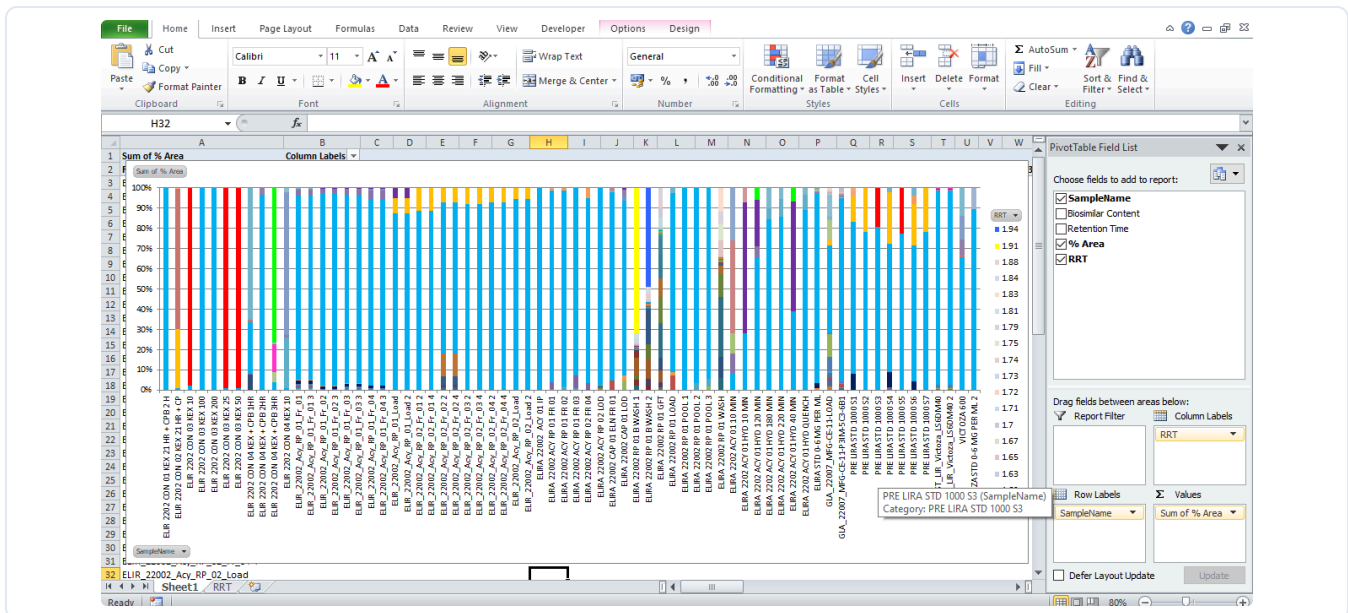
File | Home | Insert | Page Layout | Formulas | Data | Review | View | Developer | Options | Design

Paste | Cut | Copy | Format Painter | Clipboard
Calibri | 11 | Font
Wrap Text | Merge & Center | Alignment
General | $ | % | Number
Conditional Formatting | Format as Table | Cell Styles | Styles
Insert | Delete | Format | Cells
AutoSum | Fill | Clear | Sort & Filter | Find & Select | Editing

H32 | $f_x$

A | B | C | D | E | F | G | H | I | J | K | L | M | N | O | P | Q | R | S | T | U | V | W

1 Sum of % Area | Column Labels

Sum of % Area

100%
90%
80%
70%
60%
50%
40%
30%
20%
10%
0%

RRT
1.94
1.91
1.88
1.86
1.84
1.83
1.81
1.79
1.75
1.74
1.73
1.72
1.71
1.7
1.67
1.65
1.63

ELIR 2202 CON 01 KEX 21 HR + CPB 2 H
ELIR 2202 CON 02 KEX 21 HR + CP
ELIR 2202 CON 03 KEX 100
ELIR 2202 CON 03 KEX 10
ELIR 2202 CON 03 KEX 25
ELIR 2202 CON 03 KEX 50
ELIR 2202 CON 04 KEX + CPB 3HR
ELIR 2202 CON 04 KEX + CPB 2HR
ELIR 2202 CON 04 KEX + CPB 3HR
ELIR 2202 CON 04 KEX 10
ELIR_22002_Acy_RP_01_Fr_01
ELIR_22002_Acy_RP_01_Fr_013
ELIR_22002_Acy_RP_01_Fr_02
ELIR_22002_Acy_RP_01_Fr_023
ELIR_22002_Acy_RP_01_Fr_03
ELIR_22002_Acy_RP_01_Fr_033
ELIR_22002_Acy_RP_01_Fr_04
ELIR_22002_Acy_RP_01_Fr_043
ELIR_22002_Acy_RP_01_Load
ELIR_22002_Acy_RP_01_Load 2
ELIR_22002_Acy_RP_02_Fr_012
ELIR_22002_Acy_RP_02_Fr_014
ELIR_22002_Acy_RP_02_Fr_02
ELIR_22002_Acy_RP_02_Fr_024
ELIR_22002_Acy_RP_02_Fr_032
ELIR_22002_Acy_RP_02_Fr_034
ELIR_22002_Acy_RP_02_Fr_042
ELIR_22002_Acy_RP_02_Fr_044
ELIR_22002_Acy_RP_02_Load
ELIR_22002_Acy_RP_02_Load 2
ELIRA 22002 ACY 01 IP
ELIRA 22002 ACY RP 01 FR 01
ELIRA 22002 ACY RP 01 FR 02
ELIRA 22002 ACY RP 01 FR 03
ELIRA 22002 ACY RP 01 FR 04
ELIRA 22002 ACY RP 02 LOD
ELIRA 22002 CAP 01 LOD
ELIRA 22002 CAP 01 ELN FR 01
ELIRA 22002 RP 01 B WASH 1
ELIRA 22002 RP 01 B WASH 2
ELIRA 22002 RP 01 GFT
ELIRA 22002 RP 01 LOAD
ELIRA 22002 RP 01 POOL 1
ELIRA 22002 RP 01 POOL 2
ELIRA 22002 RP 01 POOL 3
ELIRA 22002 RP 01 WASH
ELIRA 2202 ACY 01 10 MIN
ELIRA 2202 ACY 01 HYD 10 MIN
ELIRA 2202 ACY 01 HYD 120 MIN
ELIRA 2202 ACY 01 HYD 180 MIN
ELIRA 2202 ACY 01 HYD 220 MIN
ELIRA 2202 ACY 01 HYD 40 MIN
ELIRA 2202 ACY 01 HYD QUENCH
ELIRA STD 0-6 MG PER ML
GLA_22007_MFG-CE-11-LOAD
GLA_22007_MFG-CE-11-P3M-5-C3-6B1
PRE LIRASTD 1000 S1
PRE LIRASTD 1000 S2
PRE LIRASTD 1000 S3
PRE LIRASTD 1000 S4
PRE LIRASTD 1000 S5
PRE LIRASTD 1000 S6
PRE LIRASTD 1000 S7
LIR_Victoza_LS60M40
LIR_Victoza_LS60M40
VICTOZA 600
ZASTD 0-6 MG PER ML 2

SampleName

PRE LIRA STD 1000 S3 (SampleName)
Category: PRE LIRA STD 1000 S3

32 ELIR_22002_Acy_RP_02_Load

Sheet1 | RRT

Ready | 80%

PivotTable Field List
Choose fields to add to report:
SampleName
Biosimilar Content
Retention Time
% Area
RRT
Drag fields between areas below:
Report Filter | Column Labels
RRT
Row Labels | Values
SampleName | Sum of % Area
Defer Layout Update | Update